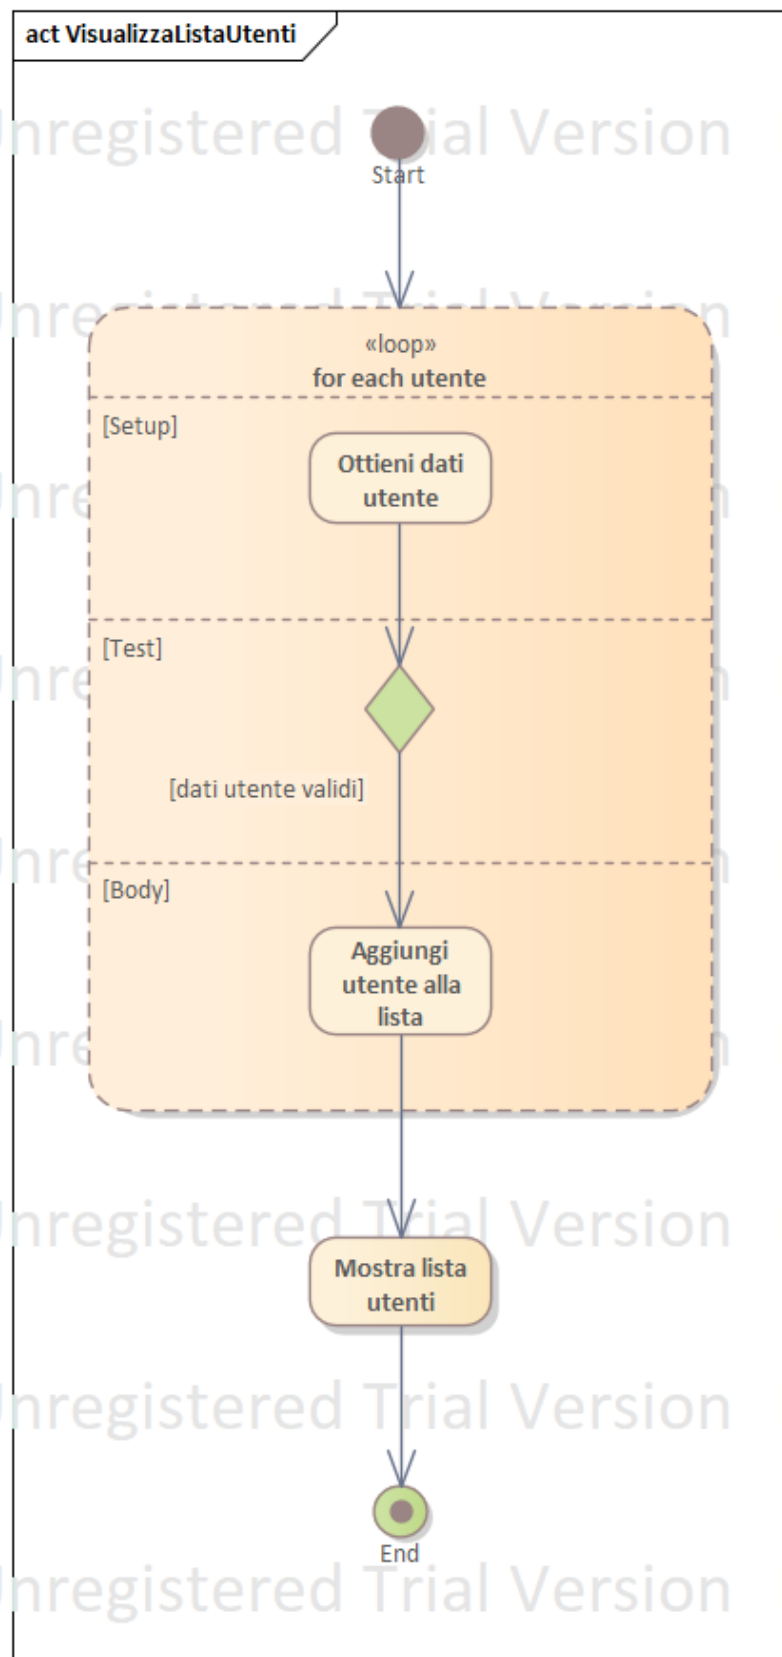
act VisualizzaListaUtenti

nregistered Trial Version

Start

«loop»
for each utente

[Setup]

Ottieni dati utente

[Test]

[dati utente validi]

[Body]

Aggiungi utente alla lista

nregistered Trial Version

Mostra lista utenti

nregistered Trial Version

End

nregistered Trial Version